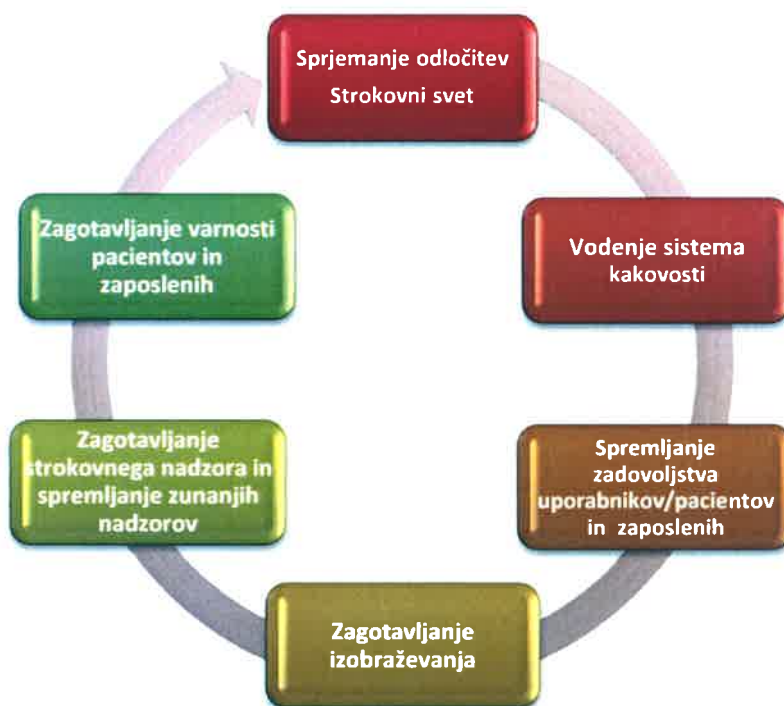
Sprjemanje odločitev
Strokovni svet

Vodenje sistema kakovosti

Spremljanje zadovoljstva uporabnikov/pacientov in zaposlenih

Zagotavljanje izobraževanja

Zagotavljanje strokovnega nadzora in spremljanje zunanjih nadzorov

Zagotavljanje varnosti pacientov in zaposlenih